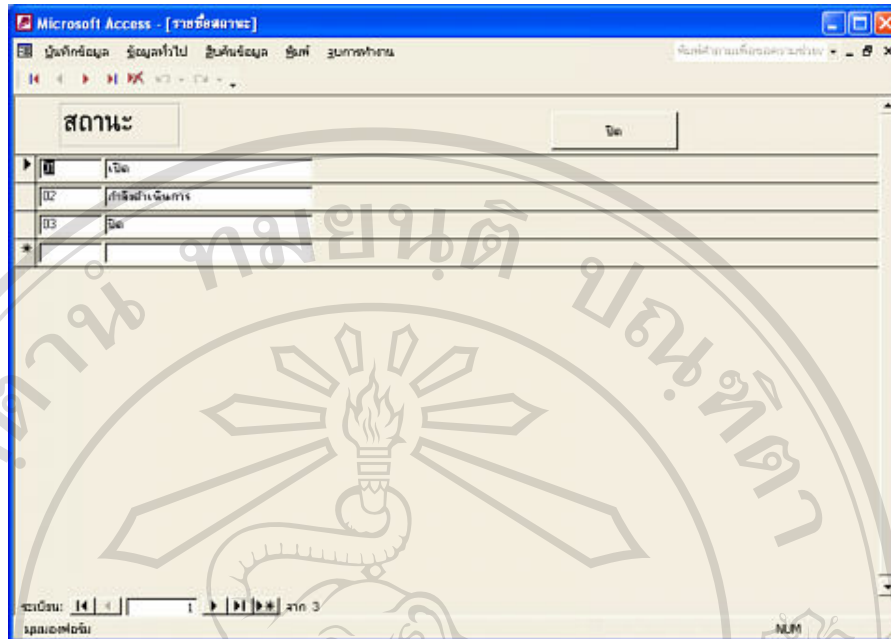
Microsoft Access - [รายชื่อสถานะ]

บันทึกข้อมูล ข้อมูลทั่วไป สืบค้นข้อมูล พิมพ์ รูปการทำงาน

พิมพ์คำถามเพื่อขอความช่วยเหลือ

สถานะ

ปิด

| | |
|---|---|
| 01 | เปิด |
| 02 | กำลังดำเนินการ |
| 03 | ปิด |

ระเบียน: 1 จาก 3

มุมมองฟอร์ม

NUM

ลิขสิทธิ์มหาวิทยาลัยเชียงใหม่

มหาวิทยาลัยเชียงใหม่ ลิขสิทธิ์ ปณิตา